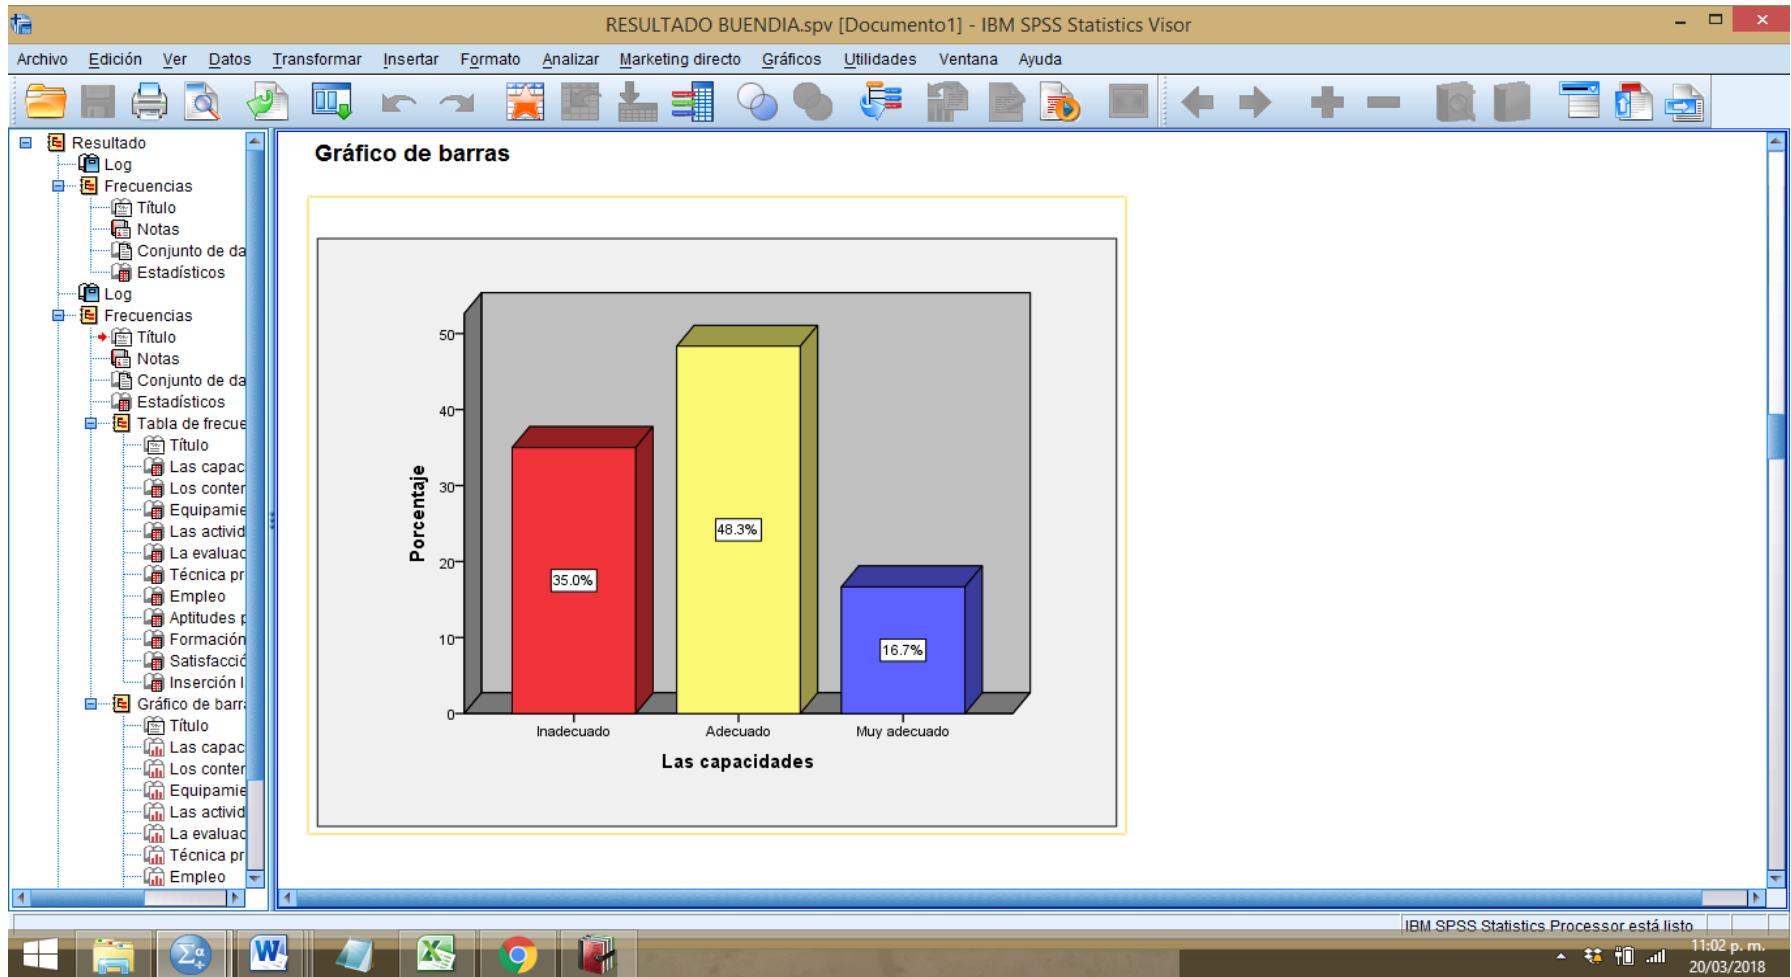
RESULTADO BUENDIA.spv [Documento1] - IBM SPSS Statistics Visor

Archivo Edición Ver Datos Transformar Insertar Formato Analizar Marketing directo Gráficos Utilidades Ventana Ayuda

Resultado
Log
Frecuencias
Título
Notas
Conjunto de da
Estadísticos
Log
Frecuencias
Título
Notas
Conjunto de da
Estadísticos
Tabla de frecue
Título
Las capac
Los conter
Equipamie
Las activid
La evaluac
Técnica pr
Empleo
Aptitudes p
Formación
Satisfacció
Inserción l
Gráfico de barr
Título
Las capac
Los conter
Equipamie
Las activid
La evaluac
Técnica pr
Empleo

Gráfico de barras

Porcentaje
50
40
30
20
10
0
35.0%
48.3%
16.7%
Inadecuado
Adecuado
Muy adecuado
Las capacidades

IBM SPSS Statistics Processor está listo

11:02 p. m.
20/03/2018